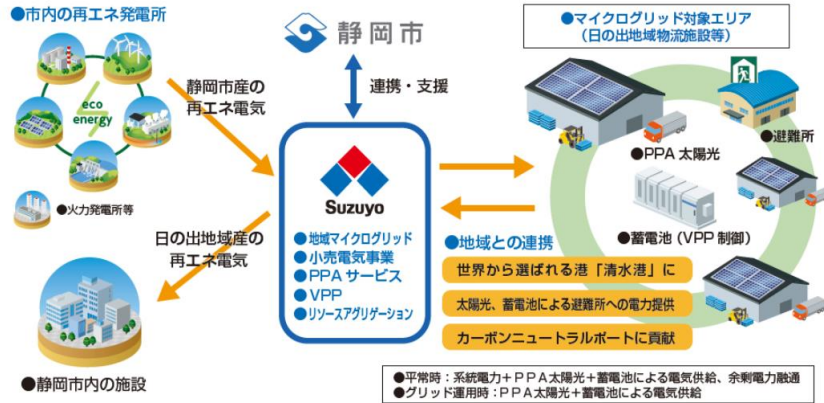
●市内の再エネ発電所

eco energy

●火力発電所等

静岡市

連携・支援

静岡市産の再エネ電気

Suzuyo

●地域マイクログリッド
●小売電気事業
●PPAサービス
●VPP
●リソースアグリゲーション

日の出地域産の再エネ電気

●静岡市内の施設

●マイクログリッド対象エリア
（日の出地域物流施設等）

●避難所

●PPA 太陽光

●蓄電池（VPP 制御）

●地域との連携

世界から選ばれる港「清水港」に

太陽光、蓄電池による避難所への電力提供

カーボンニュートラルポートに貢献

●平常時：系統電力＋PPA太陽光＋蓄電池による電気供給、余剰電力融通
●グリッド運用時：PPA太陽光＋蓄電池による電気供給